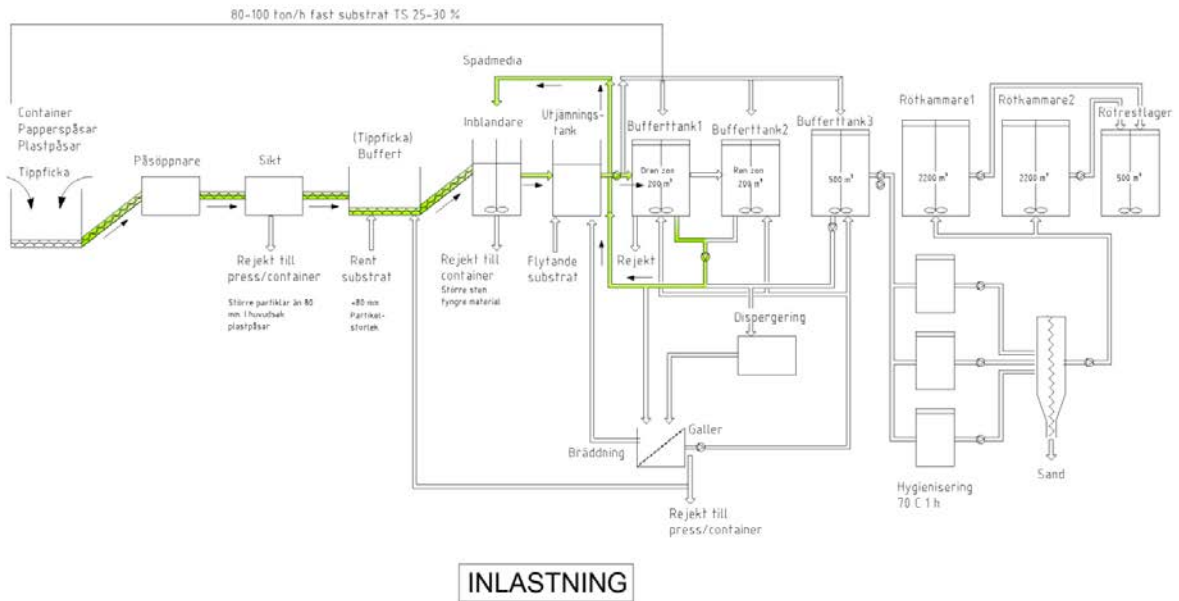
80-100 ton/h fast substrat TS 25-30 %

Spadmedia

Container
Papperspåsar
Plastpåsar

Tippficka

Påsöppnare

Sikt

(Tippficka)
Buffert

Inblandare

Utjämningstank

Buffertank1

Buffertank2

Buffertank3

Rötkammare1

Rötkammare2

Rötrestlager

Oren zon
200 m³

Ren zon
200 m³

500 m³

2200 m³

2200 m³

500 m³

Rejekt till press/container

Större partiklar än 80 mm. I huvudsak plastpåsar

Rent substrat

<80 mm Partikelstorlek

Rejekt till container

Större sten Tyngre material

Flytande substrat

Rejekt

Dispergering

Galler

Bräddning

Rejekt till press/container

Hygienisering
70 C 1 h

Sand

INLASTNING